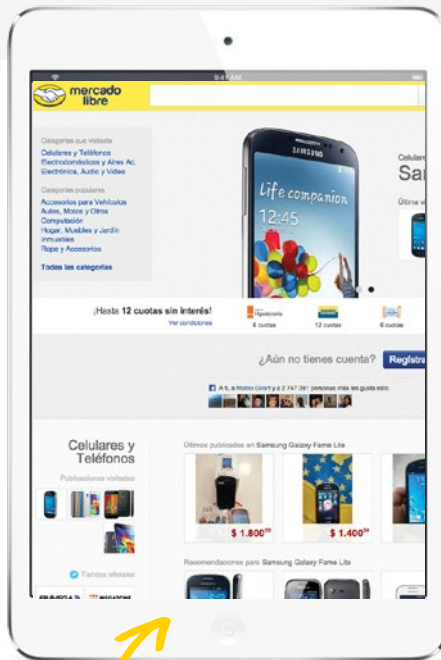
9:41 AM

mercado libre

Categorías que visitaste
Celulares y Teléfonos
Electrodomésticos y Aires Ac.
Electrónica, Audio y Video

Categorías populares
Accesorios para Vehículos
Autos, Motos y Otros
Computación
Hogar, Muebles y Jardín
Inmuebles
Ropa y Accesorios

Todas las categorías

SAMSUNG
Life companion
12:45

Celular
Sa
Última

¡Hasta 12 cuotas sin interés!
Ver condiciones
Hipotecario
6 cuotas
12 cuotas
6 cuotas

¿Aún no tienes cuenta?
Registra

A ti, a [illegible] y a 2.747.091 personas más les gusta esto.

Celulares y Teléfonos
Publicaciones visitadas

Últimos publicados en Samsung Galaxy Fame Lite
$ 1.800$^{00}$
$ 1.400$^{00}$

Recomendaciones para Samsung Galaxy Fame Lite

Tiendas oficiales
FRAVEGA
MEGATONE